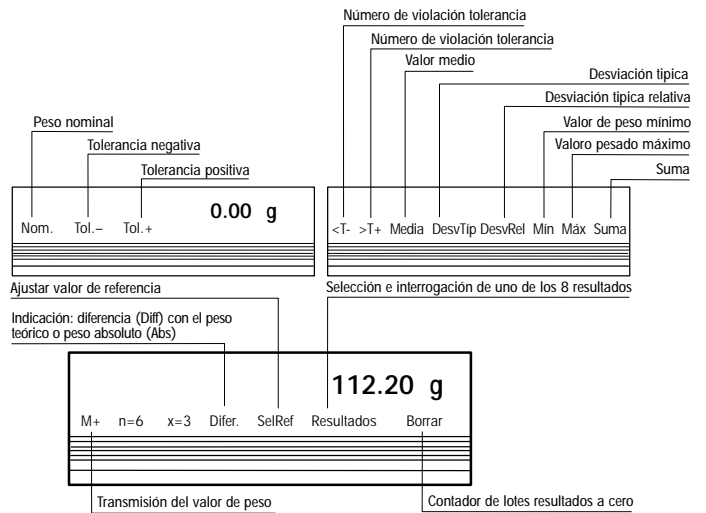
Número de violación tolerancia

Número de violación tolerancia

Valor medio

Desviación tipica

Desviación tipica relativa

Valor de peso mínimo

Valoro pesado máximo

Suma

Peso nominal

Tolerancia negativa

Tolerancia positiva

0.00 g

Nom. Tol.– Tol.+

<T- >T+ Media DesvTip DesvRel Min Máx Suma

Ajustar valor de referencia

Selección e interrogación de uno de los 8 resultados

Indicación: diferencia (Diff) con el peso teórico o peso absoluto (Abs)

112.20 g

M+ n=6 x=3 Difer. SelRef Resultados Borrar

Transmisión del valor de peso

Contador de lotes resultados a cero